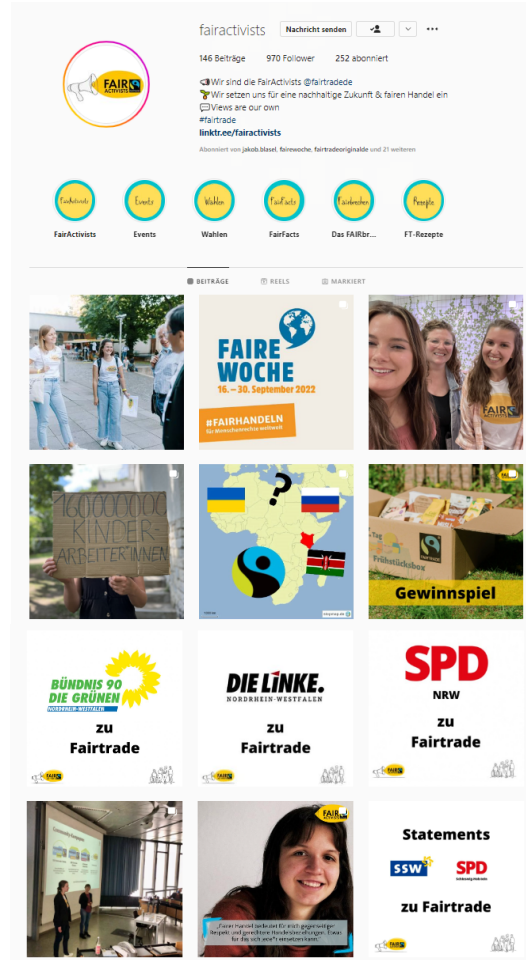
fairactivists Nachricht senden

146 Beiträge 970 Follower 252 abonniert

📢 Wir sind die FairActivists @fairtradede
🌱 Wir setzen uns für eine nachhaltige Zukunft & fairen Handel ein
💬 Views are our own
#fairtrade
linktr.ee/fairactivists

Abonniert von jakob.blasel, fairewoche, fairtradeoriginalde und 21 weiteren

FAIR ACTIVISTS

FairActivists
Events
Wahlen
FairFacts
Das FAIRbr...
FT-Rezepte

BEITRÄGE REELS MARKIERT

FAIRE WOCHE
16. – 30. September 2022
#FAIRHANDELN für Menschenrechte weltweit

FAIR ACTIVISTS

160000000 KINDER-ARBEITER:INNEN

?

Frühstücksbox
Gewinnspiel

BÜNDNIS 90 DIE GRÜNEN
NORDRHEIN-WESTFALEN
zu Fairtrade

DIE LINKE.
NORDRHEIN-WESTFALEN
zu Fairtrade

SPD
NRW
zu Fairtrade

„Fairer Handel bedeutet für mich gegenseitigen Respekt und gerechtere Handelsbeziehungen. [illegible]"

Statements
SSW
SPD
zu Fairtrade